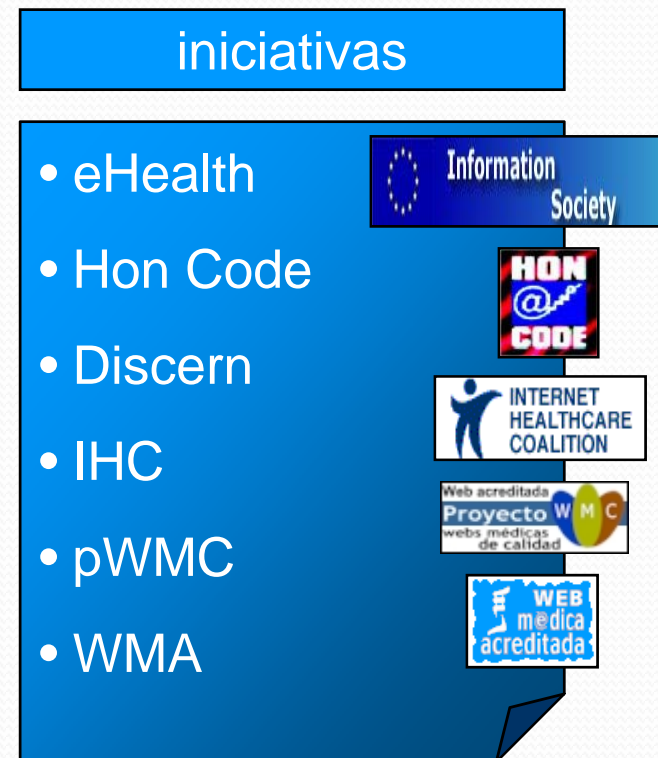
iniciativas

- eHealth
- Hon Code
- Discern
- IHC
- pWMC
- WMA

Information Society

HON @ CODE

INTERNET HEALTHCARE COALITION

Web acreditada Proyecto WMC webs médicas de calidad

WEB médica acreditada